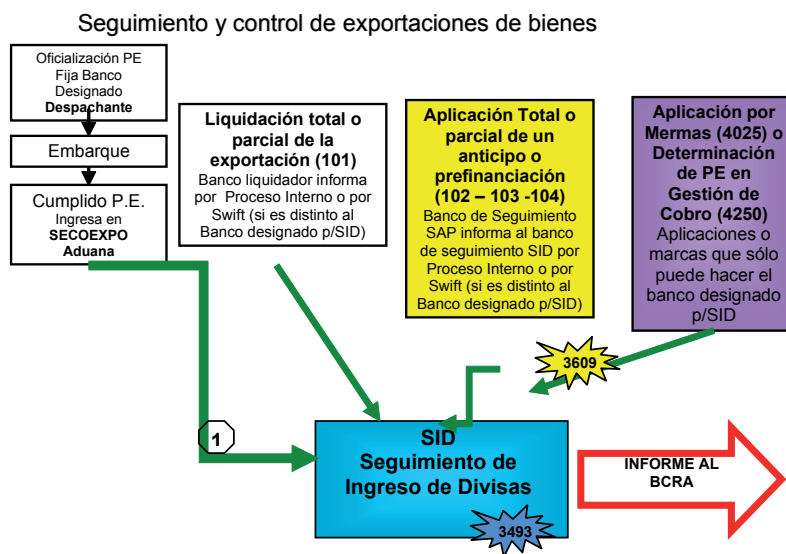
Seguimiento y control de exportaciones de bienes

Oficialización PE Fija Banco Designado **Despachante**

Embarque

Cumplido P.E. Ingresa en **SECOEXPO Aduana**

**Liquidación total o parcial de la exportación (101)** Banco liquidador informa por Proceso Interno o por Swift (si es distinto al Banco designado p/SID)

**Aplicación Total o parcial de un anticipo o prefinanciación (102 – 103 -104)** Banco de Seguimiento SAP informa al banco de seguimiento SID por Proceso Interno o por Swift (si es distinto al Banco designado p/SID)

**Aplicación por Mermas (4025) o Determinación de PE en Gestión de Cobro (4250)** Aplicaciones o marcas que sólo puede hacer el banco designado p/SID

3609

1

**SID Seguimiento de Ingreso de Divisas**

3493

**INFORME AL BCRA**